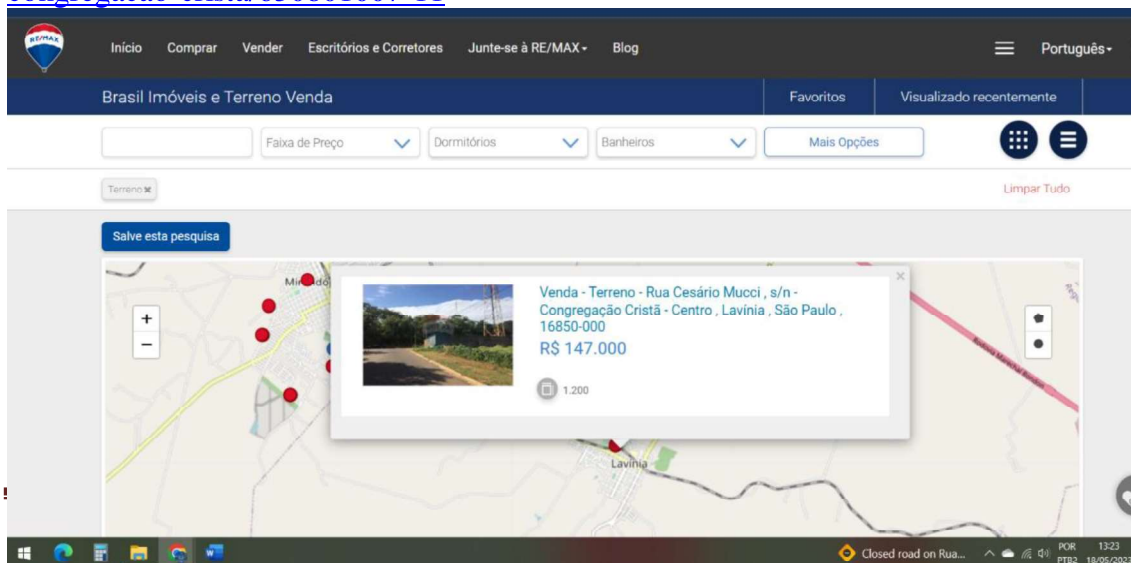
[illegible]

RE/MAX

Início Comprar Vender Escritórios e Corretores Junte-se à RE/MAX Blog Português

Brasil Imóveis e Terreno Venda

Favoritos Visualizado recentemente

Faixa de Preço Dormitórios Banheiros Mais Opções

Terreno ✖

Limpar Tudo

Salve esta pesquisa

+
−

Mir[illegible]do

Venda - Terreno - Rua Cesário Mucci , s/n - Congregação Cristã - Centro , Lavínia , São Paulo , 16850-000

R$ 147.000

1.200

Lavínia

Rodovia Marechal Rondon

Closed road on Rua...

POR PTB2 13:23 18/05/2023